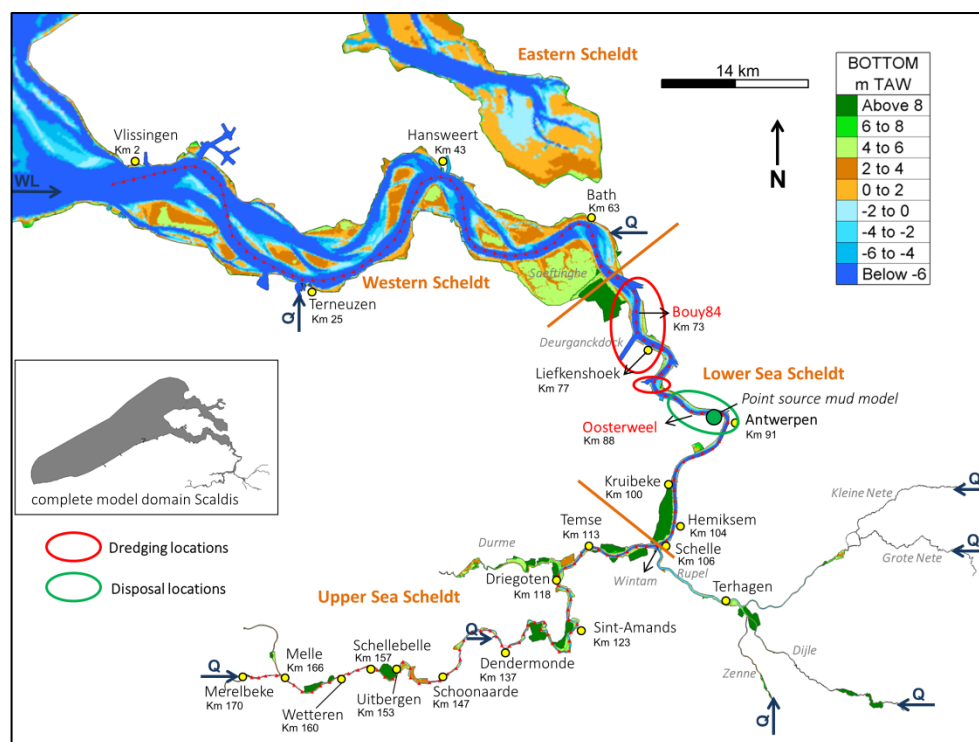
Eastern Scheldt

14 km

N

BOTTOM m TAW

| BOTTOM m TAW |
|---|
| Above 8 |
| 6 to 8 |
| 4 to 6 |
| 2 to 4 |
| 0 to 2 |
| -2 to 0 |
| -4 to -2 |
| -6 to -4 |
| Below -6 |

Vlissingen Km 2

Hansweert Km 43

WL

Bath Km 63

Q

Saeftinghe

Western Scheldt

Terneuzen Km 25

Q

Bouy84 Km 73

Deurganckdock

Liefkenshoek Km 77

Lower Sea Scheldt

Point source mud model

Antwerpen Km 91

Oosterweel Km 88

complete model domain Scaldis

Kruibeke Km 100

Kleine Nete

Q

Hemiksem Km 104

Q

Grote Nete

Temse Km 113

Schelle Km 106

Dredging locations

Durme

Disposal locations

Wintam

Rupel

Driegoten Km 118

Terhagen

Upper Sea Scheldt

Q

Sint-Amands Km 123

Melle Km 166

Schellebelle Km 157

Dendermonde Km 137

Dijle

Q

Zenne

Merelbeke Km 170

Uitbergen Km 153

Schoonaarde Km 147

Q

Wetteren Km 160

Q